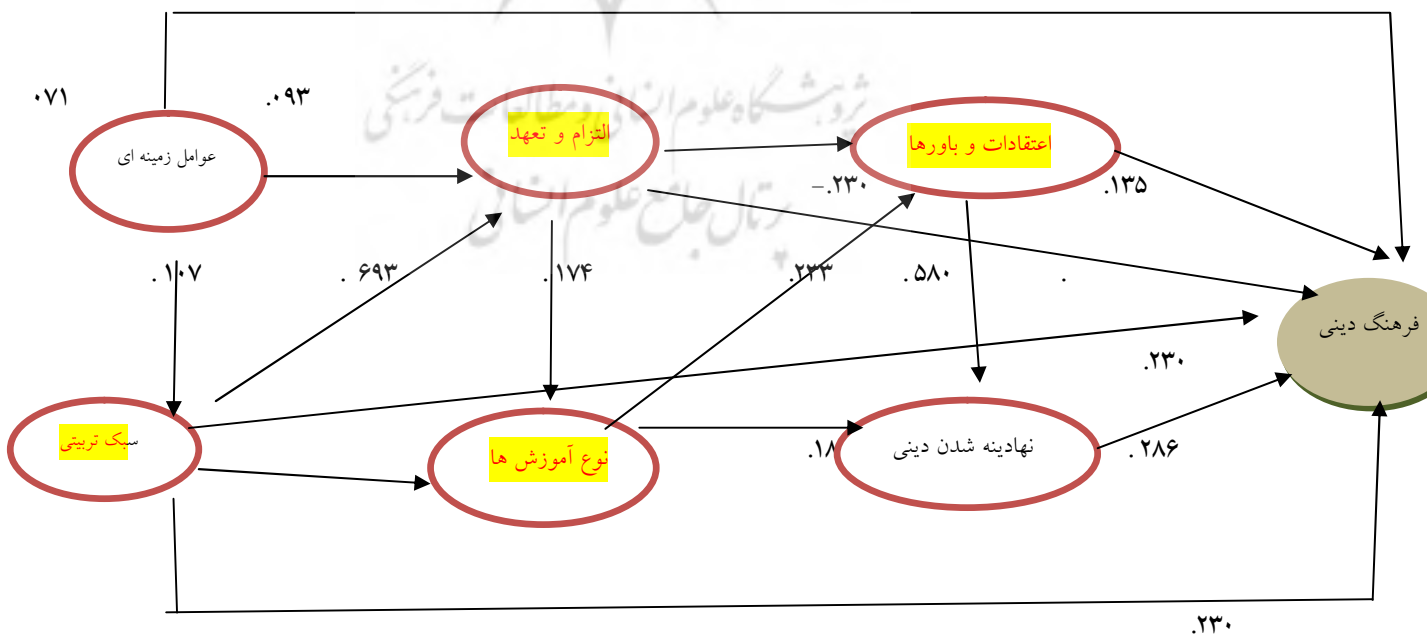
۰۷۱

.۰۹۳

عوامل زمینه ای

التزام و تعهد

اعتقادات و باورها

-.۲۳۰

.۱۳۵

.۱۰۷

. ۶۹۳

.۱۷۴

.۲۲۳

.۵۸۰

.

فرهنگ دینی

.۲۳۰

سبک تربیتی

نوع آموزش ها

.۱۸

نهادینه شدن دینی

.۲۸۶

.۲۳۰

پژوهشگاه علوم انسانی و مطالعات فرهنگی
پرتال جامع علوم انسانی